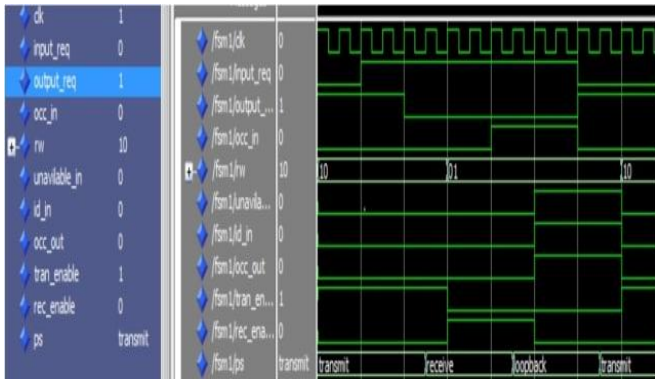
clk 1
input_req 0
output_req 1
occ_in 0
rw 10
unavliable_in 0
id_in 0
occ_out 0
tran_enable 1
rec_enable 0
ps transmit

/fsm1/clk 0
/fsm1/input_req 0
/fsm1/output_... 1
/fsm1/occ_in 0
/fsm1/rw 10
/fsm1/unavila... 0
/fsm1/id_in 0
/fsm1/occ_out 0
/fsm1/tran_en... 1
/fsm1/rec_ena... 0
/fsm1/ps transmit

10
01
10

transmit
receive
loopback
transmit